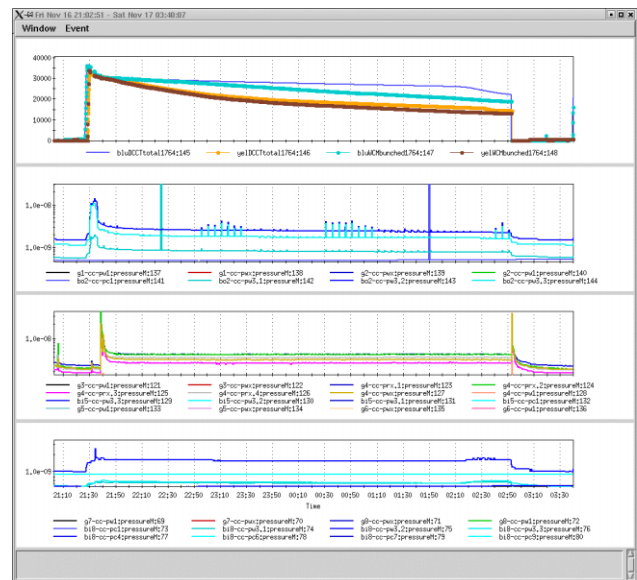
X-44 Fri Nov 16 21:02:51 - Sat Nov 17 03:40:07

Window Event

40000
30000
20000
10000
0

bluDCCTtotal1764:145
yelDCCTtotal1764:146
bluWCMbunched1764:147
yelWCMbunched1764:148

1.0e-08
1.0e-09

g1-cc-pw1:pressureM:137
g1-cc-pwx:pressureM:138
g2-cc-pwx:pressureM:139
g2-cc-pw1:pressureM:140
bo2-cc-pc1:pressureM:141
bo2-cc-pw3.1:pressureM:142
bo2-cc-pw3.2:pressureM:143
bo2-cc-pw3.3:pressureM:144

1.0e-08

g3-cc-pw1:pressureM:121
g3-cc-pwx:pressureM:122
g4-cc-prx.1:pressureM:123
g4-cc-prx.2:pressureM:124
g4-cc-prx.3:pressureM:125
g4-cc-prx.4:pressureM:126
g4-cc-pwx:pressureM:127
g4-cc-pw1:pressureM:128
bi5-cc-pw3.3:pressureM:129
bi5-cc-pw3.2:pressureM:130
bi5-cc-pw3.1:pressureM:131
bi5-cc-pc1:pressureM:132
g5-cc-pw1:pressureM:133
g5-cc-pwx:pressureM:134
g6-cc-pwx:pressureM:135
g6-cc-pw1:pressureM:136

1.0e-09

21:10 21:30 21:50 22:10 22:30 22:50 23:10 23:30 23:50 00:10 00:30 00:50 01:10 01:30 01:50 02:10 02:30 02:50 03:10 03:30
Time

g7-cc-pw1:pressureM:69
g7-cc-pwx:pressureM:70
g8-cc-pwx:pressureM:71
g8-cc-pw1:pressureM:72
bi8-cc-pc1:pressureM:73
bi8-cc-pw3.1:pressureM:74
bi8-cc-pw3.2:pressureM:75
bi8-cc-pw3.3:pressureM:76
bi8-cc-pc4:pressureM:77
bi8-cc-pc6:pressureM:78
bi8-cc-pc7:pressureM:79
bi8-cc-pc9:pressureM:80